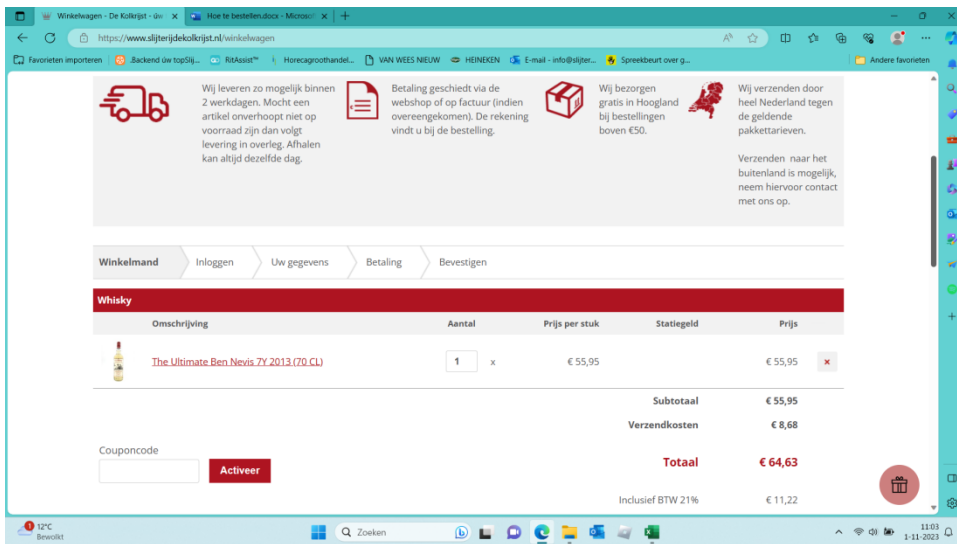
Winkelwagen - De Kolkrijst - dw ×
Hoe te bestellen.docx - Microsoft ×
+

https://www.slijterijdekolkrijst.nl/winkelwagen

Favorieten importeren
.Backend uw topSlij...
RitAssist™
Horecagroothandel...
VAN WEES NIEUW
HEINEKEN
E-mail - info@slijter...
Spreekbeurt over g...
Andere favorieten

Wij leveren zo mogelijk binnen 2 werkdagen. Mocht een artikel onverhoopt niet op voorraad zijn dan volgt levering in overleg. Afhalen kan altijd dezelfde dag.

Betaling geschiedt via de webshop of op factuur (indien overeengekomen). De rekening vindt u bij de bestelling.

Wij bezorgen gratis in Hoogland bij bestellingen boven €50.

Wij verzenden door heel Nederland tegen de geldende pakkettarieven.

Verzenden naar het buitenland is mogelijk, neem hiervoor contact met ons op.

Winkelmand
Inloggen
Uw gegevens
Betaling
Bevestigen

Whisky

| | Omschrijving | Aantal | | Prijs per stuk | Statiegeld | Prijs | |
|---|---|---|---|---|---|---|---|
| | The Ultimate Ben Nevis 7Y 2013 (70 CL) | 1 | x | € 55,95 | | € 55,95 | × |

Subtotaal € 55,95
Verzendkosten € 8,68

Couponcode
Activeer

Totaal € 64,63

Inclusief BTW 21% € 11,22

12°C
Bewolkt
Zoeken
11:03
1-11-2023